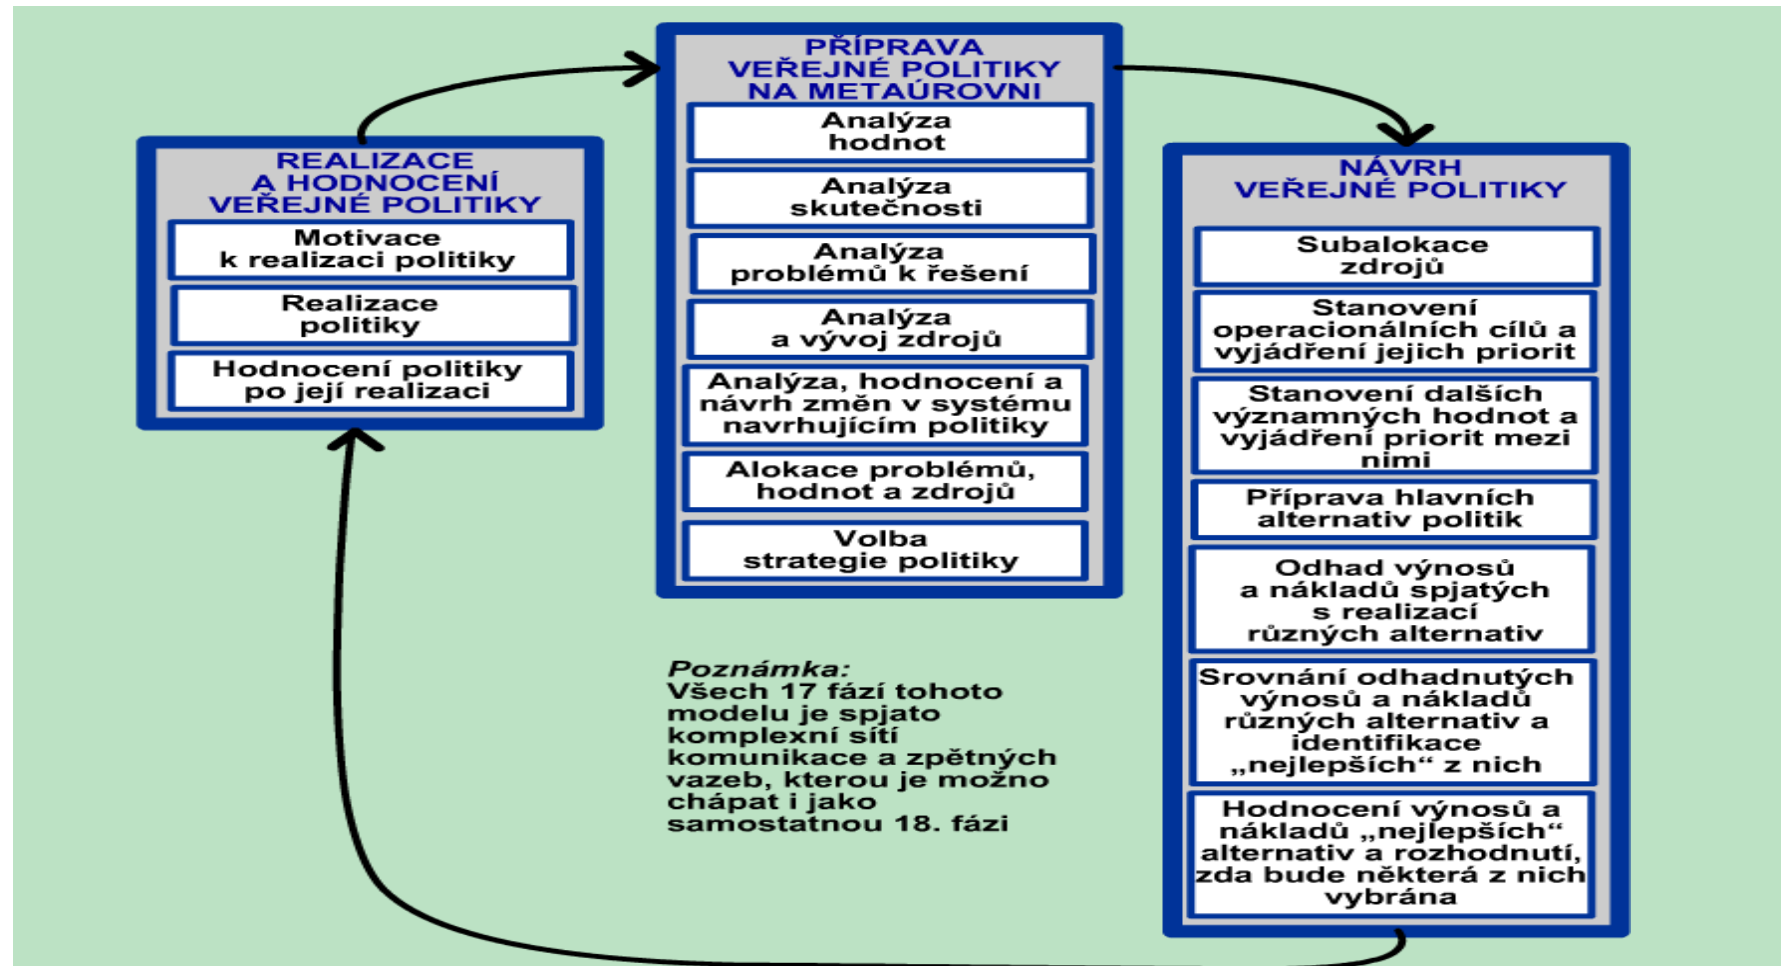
REALIZACE A HODNOCENÍ VEŘEJNÉ POLITIKY

Motivace k realizaci politiky

Realizace politiky

Hodnocení politiky po její realizaci

PŘÍPRAVA VEŘEJNÉ POLITIKY NA METAÚROVNI

Analýza hodnot

Analýza skutečnosti

Analýza problémů k řešení

Analýza a vývoj zdrojů

Analýza, hodnocení a návrh změn v systému navrhujícím politiky

Alokace problémů, hodnot a zdrojů

Volba strategie politiky

NÁVRH VEŘEJNÉ POLITIKY

Subalokace zdrojů

Stanovení operacionálních cílů a vyjádření jejich priorit

Stanovení dalších významných hodnot a vyjádření priorit mezi nimi

Příprava hlavních alternativ politik

Odhad výnosů a nákladů spjatých s realizací různých alternativ

Srovnání odhadnutých výnosů a nákladů různých alternativ a identifikace „nejlepších“ z nich

Hodnocení výnosů a nákladů „nejlepších“ alternativ a rozhodnutí, zda bude některá z nich vybrána

Poznámka:
Všech 17 fází tohoto modelu je spjato komplexní sítí komunikace a zpětných vazeb, kterou je možno chápat i jako samostatnou 18. fázi